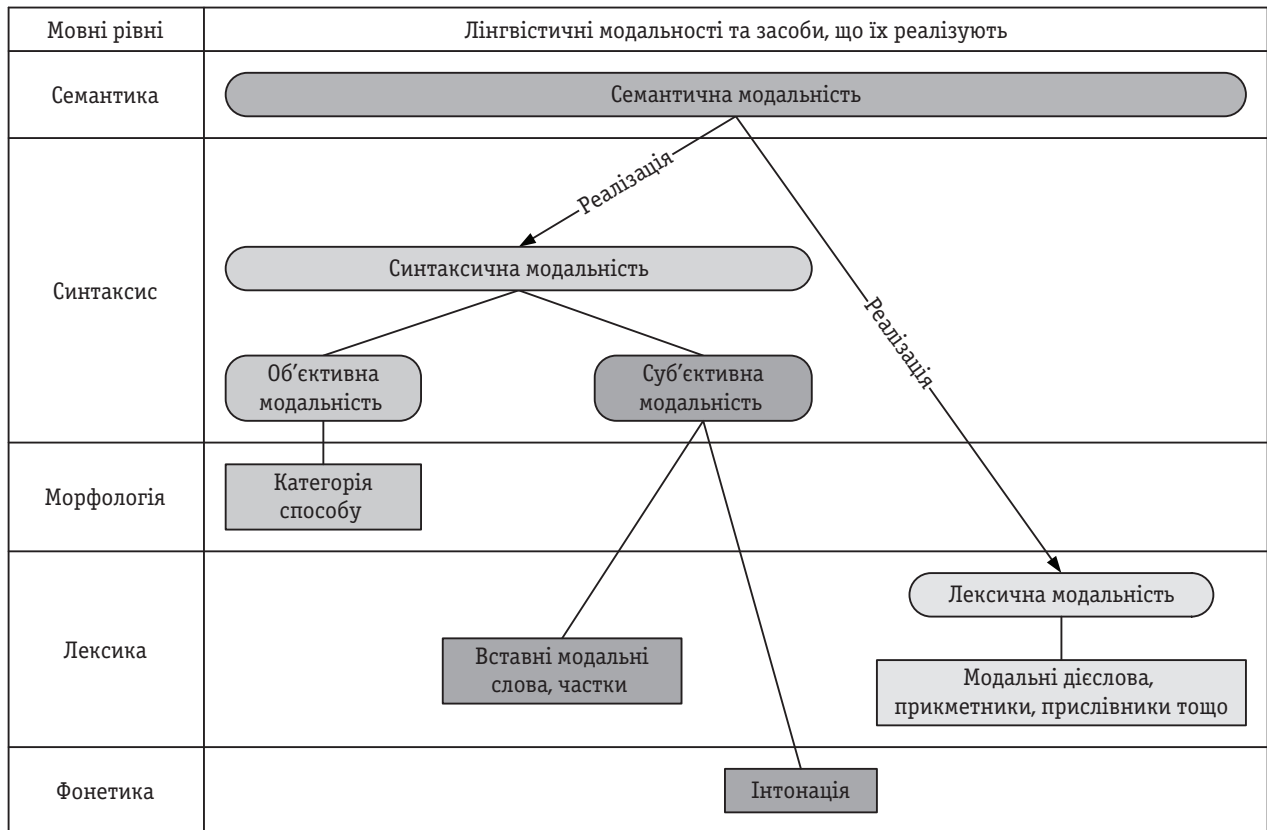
| Мовні рівні | Лінгвістичні модальності та засоби, що їх реалізують |
|---|---|
| Семантика | Семантична модальність |
| Синтаксис | Реалізація<br>Синтаксична модальність<br>Об'єктивна модальність<br>Суб'єктивна модальність<br>Реалізація |
| Морфологія | Категорія способу |
| Лексика | Лексична модальність<br>Вставні модальні слова, частки<br>Модальні дієслова, прикметники, прислівники тощо |
| Фонетика | Інтонація |